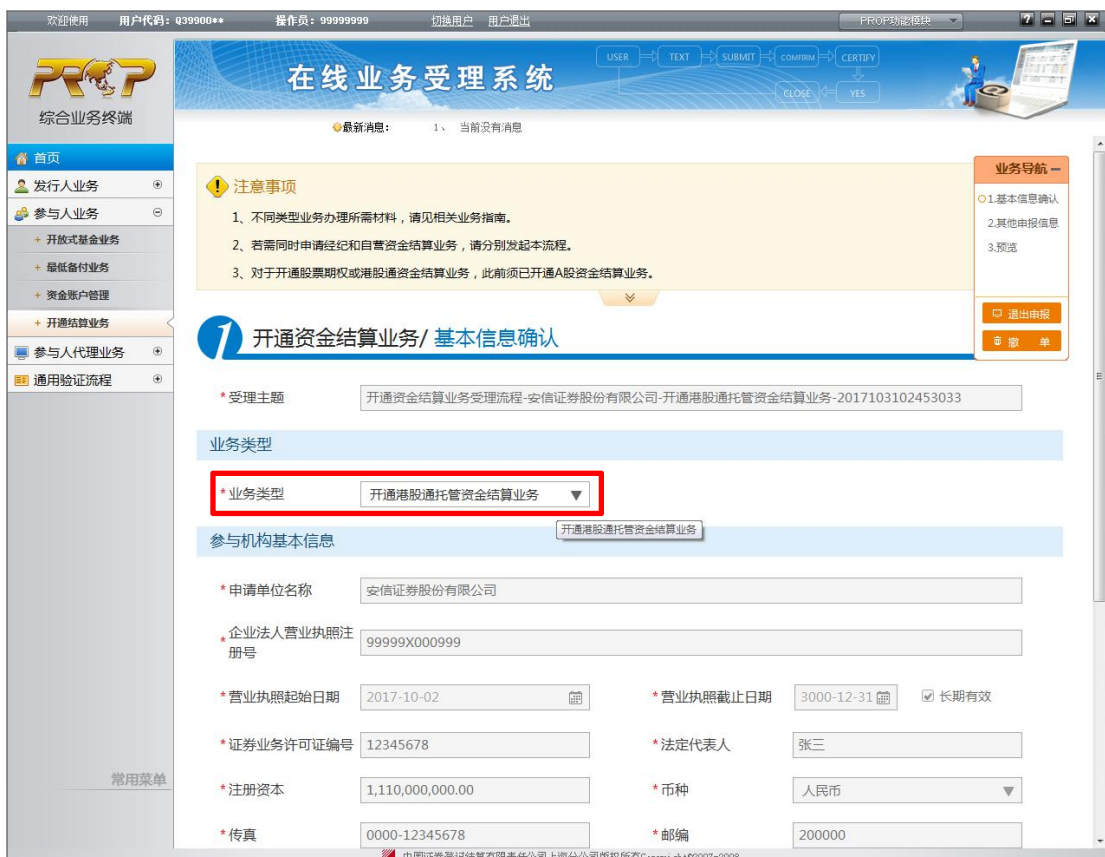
欢迎使用 用户代码：Q39900** 操作员：99999999 切换用户 用户退出 PROP功能模块

PROP
综合业务终端

在线业务受理系统
USER TEXT SUBMIT CONFIRM CERTIFY CLOSE YES

最新消息： 1、 当前没有消息

首页
发行人业务
参与人业务
+ 开放式基金业务
+ 最低备付业务
+ 资金账户管理
+ 开通结算业务
参与人代理业务
通用验证流程

常用菜单

注意事项
1、不同类型业务办理所需材料，请见相关业务指南。
2、若需同时申请经纪和自营资金结算业务，请分别发起本流程。
3、对于开通股票期权或港股通资金结算业务，此前须已开通A股资金结算业务。

业务导航
1.基本信息确认
2.其他申报信息
3.预览
退出申报
撤 单

1 开通资金结算业务/ 基本信息确认

* 受理主题 开通资金结算业务受理流程-安信证券股份有限公司-开通港股通托管资金结算业务-20171031024530​33

业务类型

* 业务类型 开通港股通托管资金结算业务
开通港股通托管资金结算业务

参与机构基本信息

* 申请单位名称 安信证券股份有限公司
* 企业法人营业执照注册号 99999X000999
* 营业执照起始日期 2017-10-02
* 营业执照截止日期 3000-12-31 长期有效
* 证券业务许可证编号 12345678
* 法定代表人 张三
* 注册资本 1,110,000,000.00
* 币种 人民币
* 传真 0000-12345678
* 邮编 200000

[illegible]